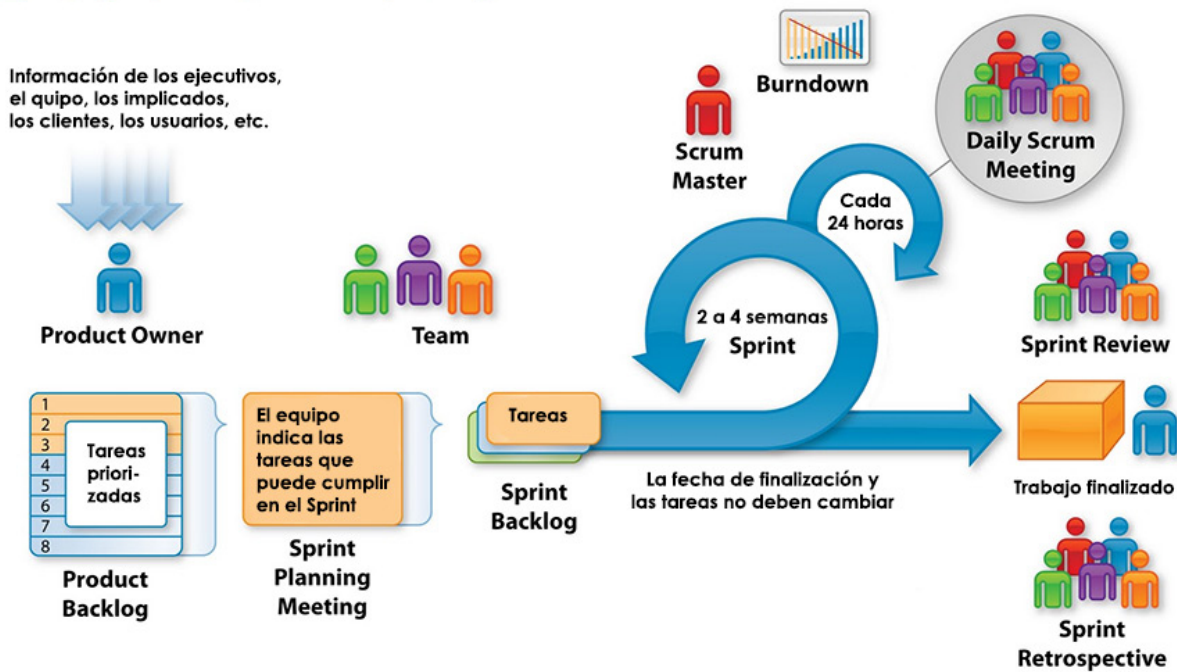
Información de los ejecutivos, el quipo, los implicados, los clientes, los usuarios, etc.

Product Owner

1
2
3
4
5
6
7
8

Tareas priorizadas

Product Backlog

Team

El equipo indica las tareas que puede cumplir en el Sprint

Sprint Planning Meeting

Tareas

Sprint Backlog

Scrum Master

Burndown

Daily Scrum Meeting

Cada 24 horas

2 a 4 semanas
Sprint

La fecha de finalización y las tareas no deben cambiar

Sprint Review

Trabajo finalizado

Sprint Retrospective